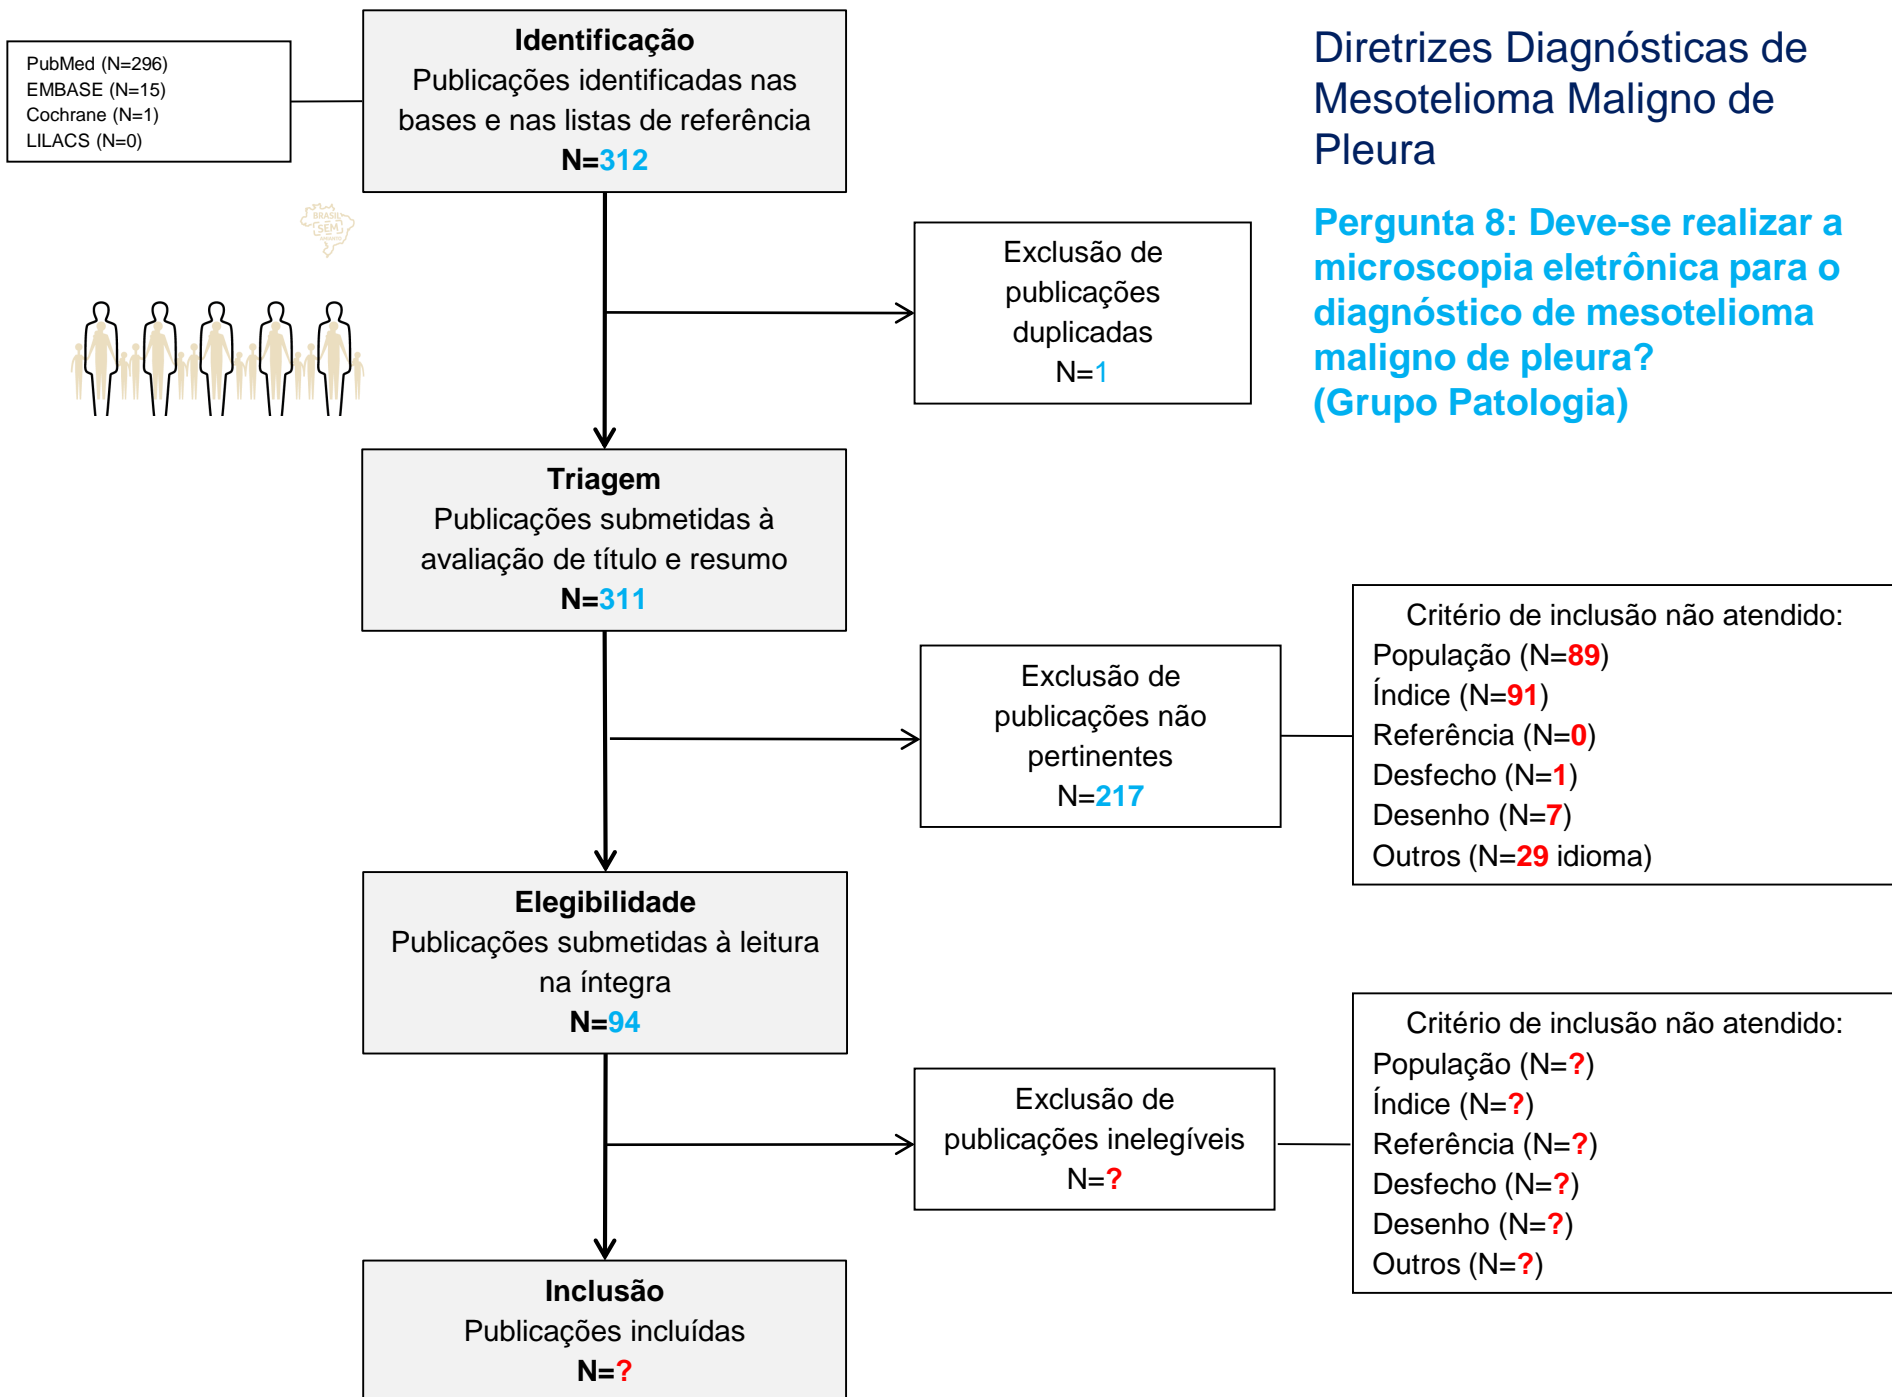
PubMed (N=296)
EMBASE (N=15)
Cochrane (N=1)
LILACS (N=0)

Identificação
Publicações identificadas nas bases e nas listas de referência
N=312

Diretrizes Diagnósticas de Mesotelioma Maligno de Pleura

Pergunta 8: Deve-se realizar a microscopia eletrônica para o diagnóstico de mesotelioma maligno de pleura? (Grupo Patologia)

BRASIL SEM

Exclusão de publicações duplicadas
N=1

Triagem
Publicações submetidas à avaliação de título e resumo
N=311

Exclusão de publicações não pertinentes
N=217

Critério de inclusão não atendido:
População (N=89)
Índice (N=91)
Referência (N=0)
Desfecho (N=1)
Desenho (N=7)
Outros (N=29 idioma)

Elegibilidade
Publicações submetidas à leitura na íntegra
N=94

Exclusão de publicações inelegíveis
N=?

Critério de inclusão não atendido:
População (N=?)
Índice (N=?)
Referência (N=?)
Desfecho (N=?)
Desenho (N=?)
Outros (N=?)

Inclusão
Publicações incluídas
N=?